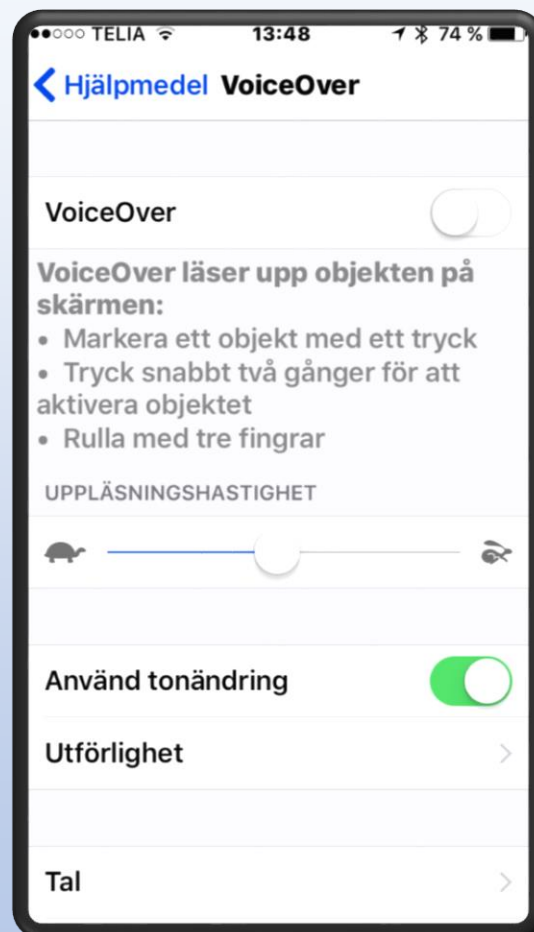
●●○○○ TELIA 13:48 74 %

Hjälpmedel VoiceOver

VoiceOver

VoiceOver läser upp objekten på skärmen:
• Markera ett objekt med ett tryck
• Tryck snabbt två gånger för att aktivera objektet
• Rulla med tre fingrar

UPPLÄSNINGSHASTIGHET

Använd tonändring

Utförlighet

Tal